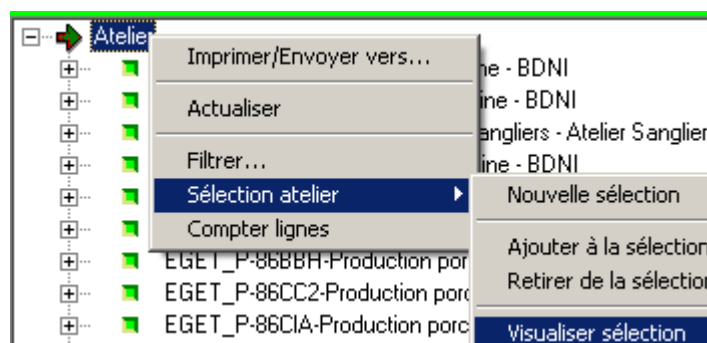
Atelier

Imprimer/Envoyer vers...

Actualiser

Filtrer...

Sélection atelier

Compter lignes

ne - BDNI

ine - BDNI

angliers - Atelier Sanglier

ine - BDNI

Nouvelle sélection

Ajouter à la sélection

Retirer de la sélection

Visualiser sélection

EGET_P-86BBH-Production por

EGET_P-86CC2-Production porc

EGET_P-86CIA-Production porc